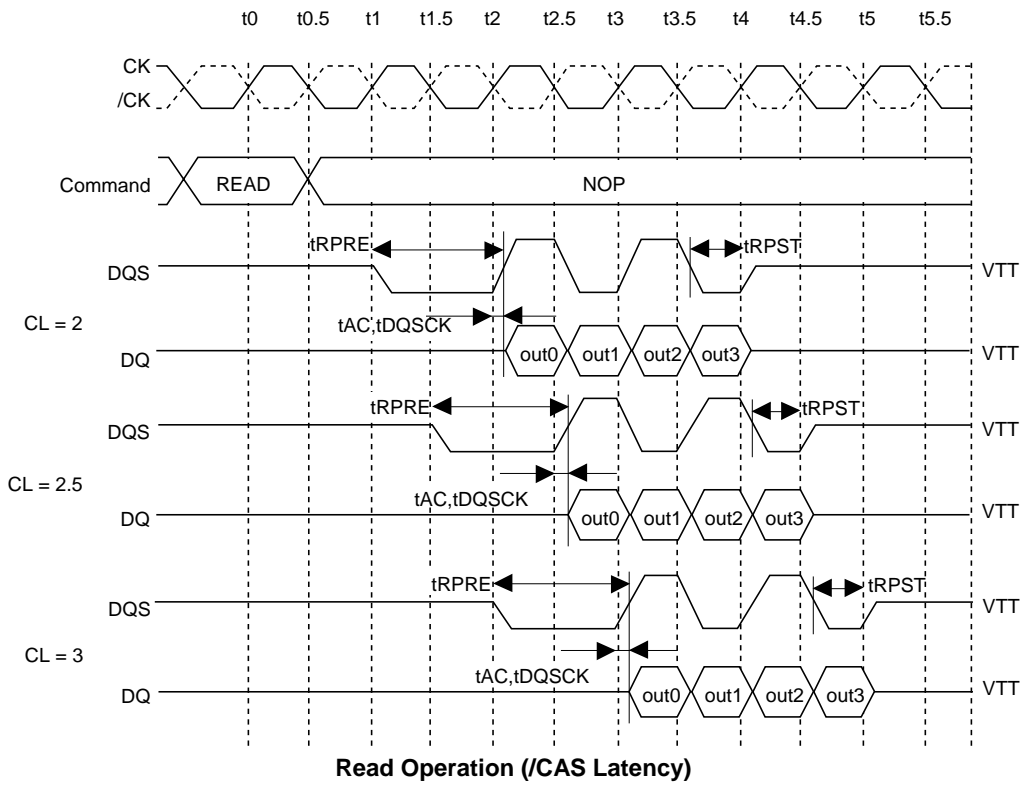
t0 t0.5 t1 t1.5 t2 t2.5 t3 t3.5 t4 t4.5 t5 t5.5

CK
/CK

Command READ NOP

tRPRE tRPST
DQS VTT
CL = 2
tAC,tDQSCK
DQ out0 out1 out2 out3 VTT

tRPRE tRPST
DQS VTT
CL = 2.5
tAC,tDQSCK
DQ out0 out1 out2 out3 VTT

tRPRE tRPST
DQS VTT
CL = 3
tAC,tDQSCK
DQ out0 out1 out2 out3 VTT

Read Operation (/CAS Latency)